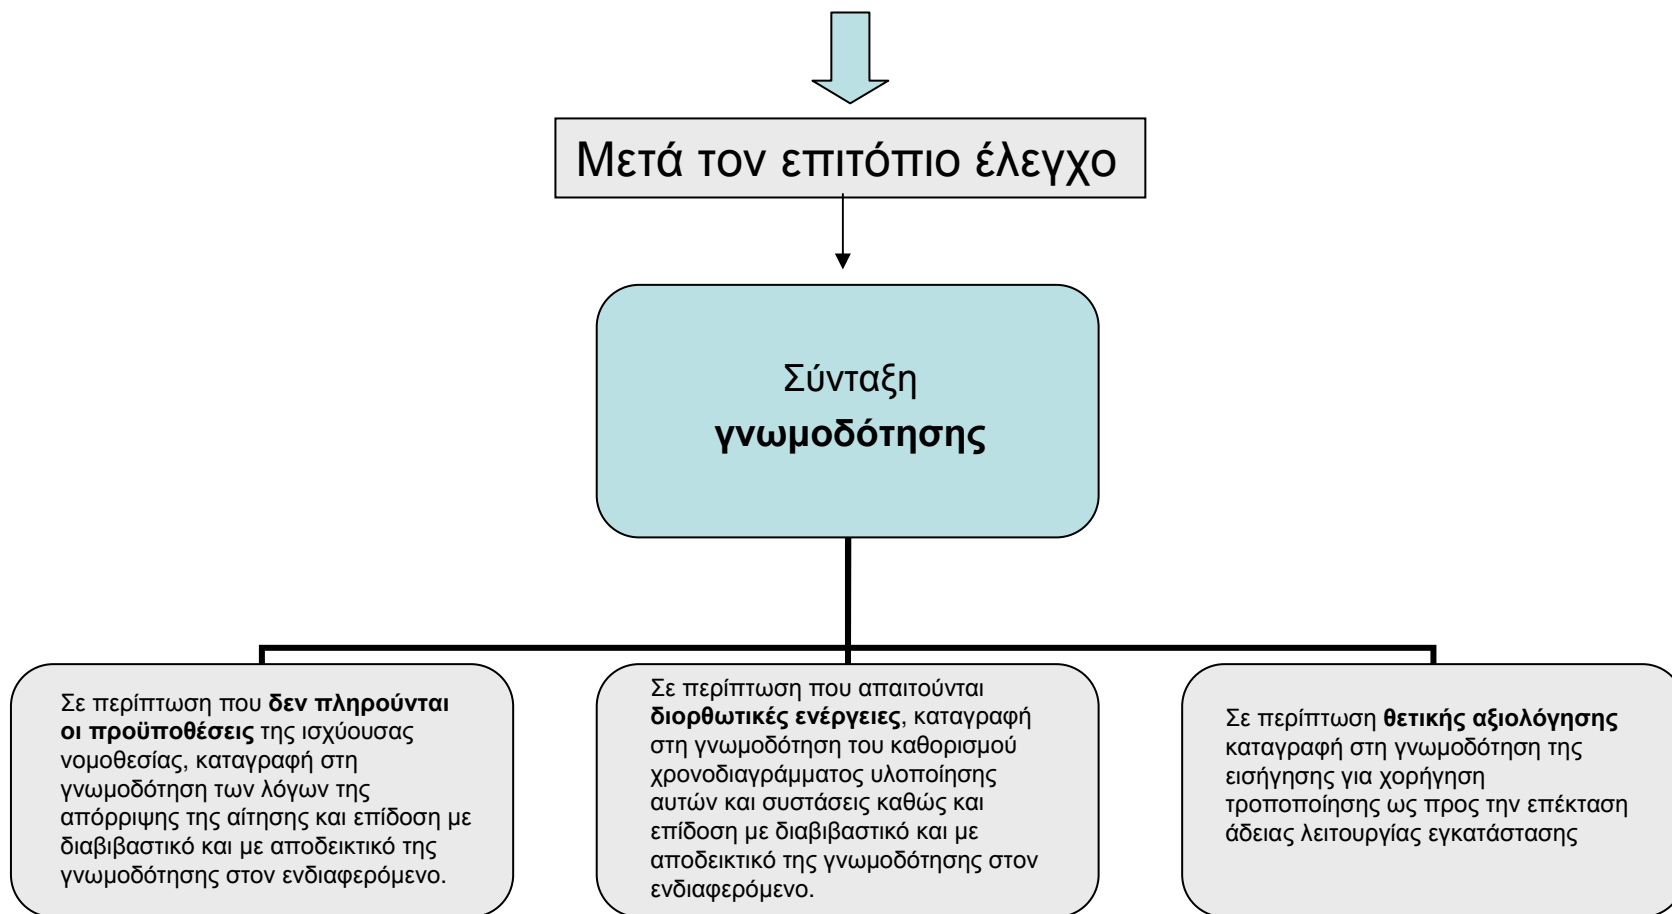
Μετά τον επιτόπιο έλεγχο

Σύνταξη
γνωμοδότησης

Σε περίπτωση που δεν πληρούνται οι προϋποθέσεις της ισχύουσας νομοθεσίας, καταγραφή στη γνωμοδότηση των λόγων της απόρριψης της αίτησης και επίδοση με διαβιβαστικό και με αποδεικτικό της γνωμοδότησης στον ενδιαφερόμενο.

Σε περίπτωση που απαιτούνται διορθωτικές ενέργειες, καταγραφή στη γνωμοδότηση του καθορισμού χρονοδιαγράμματος υλοποίησης αυτών και συστάσεις καθώς και επίδοση με διαβιβαστικό και με αποδεικτικό της γνωμοδότησης στον ενδιαφερόμενο.

Σε περίπτωση θετικής αξιολόγησης καταγραφή στη γνωμοδότηση της εισήγησης για χορήγηση τροποποίησης ως προς την επέκταση άδειας λειτουργίας εγκατάστασης